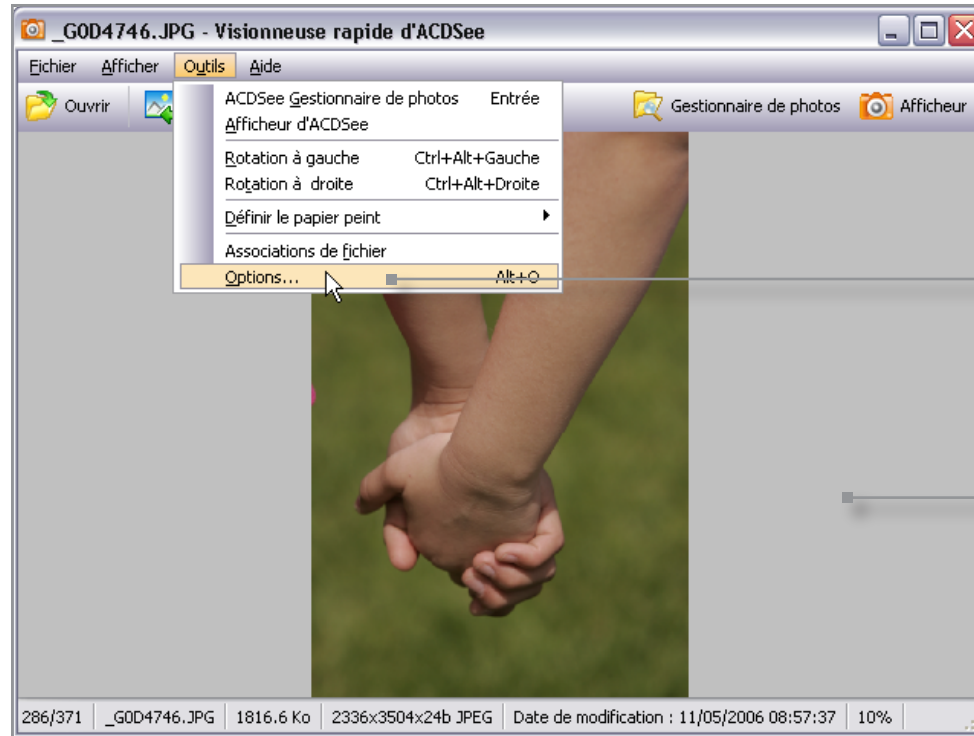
_G0D4746.JPG - Visionneuse rapide d'ACDSee

Fichier Afficher Outils Aide

Ouvrir

ACDSee Gestionnaire de photos Entrée
Afficheur d'ACDSee
Rotation à gauche Ctrl+Alt+Gauche
Rotation à droite Ctrl+Alt+Droite
Définir le papier peint
Associations de fichier
Options... Alt+O

Gestionnaire de photos Afficheur

286/371 | _G0D4746.JPG | 1816.6 Ko | 2336x3504x24b JPEG | Date de modification : 11/05/2006 08:57:37 | 10%